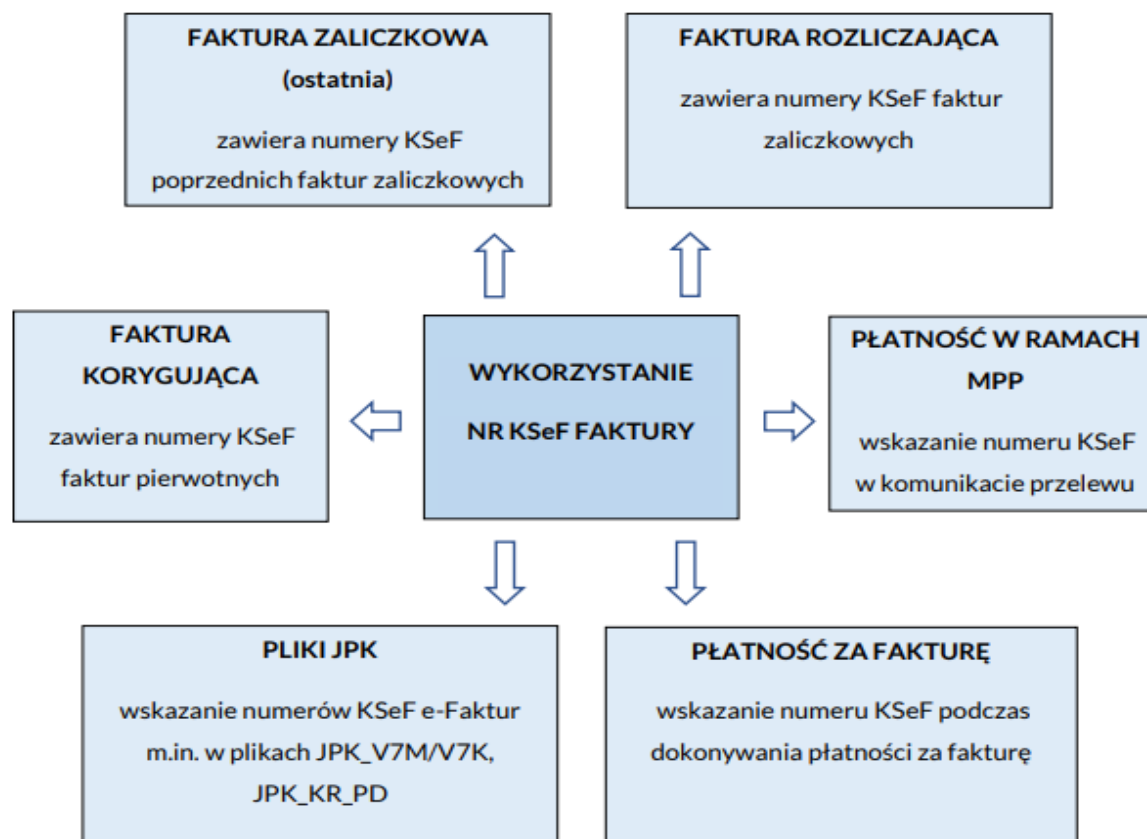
FAKTURA ZALICZKOWA
(ostatnia)

zawiera numery KSeF poprzednich faktur zaliczkowych

FAKTURA ROZLICZAJĄCA

zawiera numery KSeF faktur zaliczkowych

FAKTURA KORYGUJĄCA

zawiera numery KSeF faktur pierwotnych

WYKORZYSTANIE

NR KSeF FAKTURY

PŁATNOŚĆ W RAMACH MPP

wskazanie numeru KSeF w komunikacie przelewu

PLIKI JPK

wskazanie numerów KSeF e-Faktur m.in. w plikach JPK_V7M/V7K, JPK_KR_PD

PŁATNOŚĆ ZA FAKTURĘ

wskazanie numeru KSeF podczas dokonywania płatności za fakturę